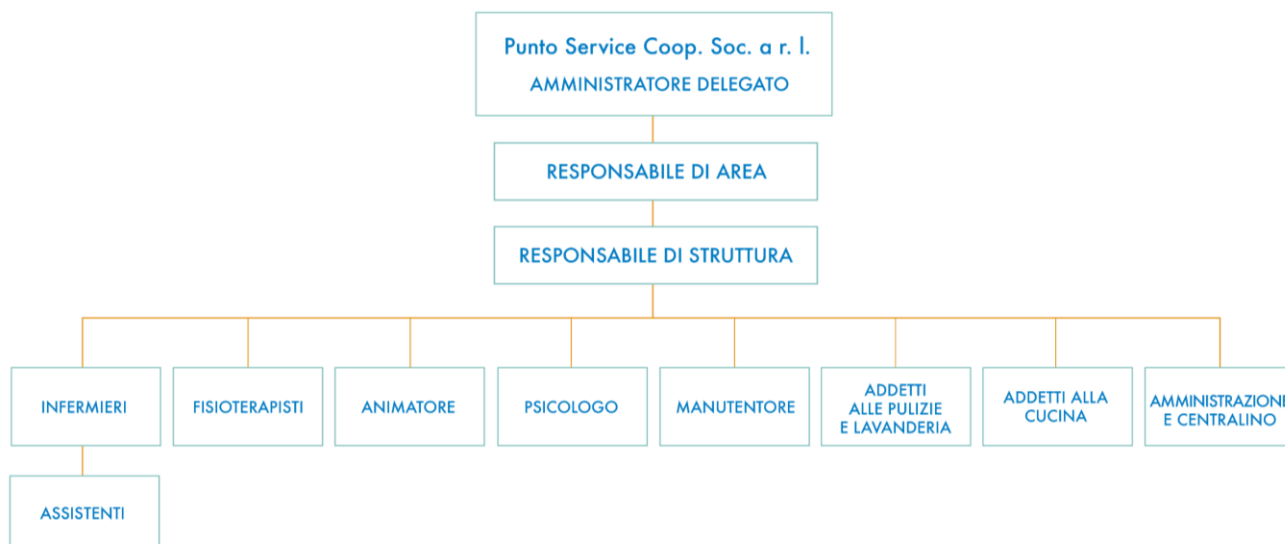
Punto Service Coop. Soc. a r. l.
AMMINISTRATORE DELEGATO

RESPONSABILE DI AREA

RESPONSABILE DI STRUTTURA

INFERMIERI

FISIOTERAPISTI

ANIMATORE

PSICOLOGO

MANUTENTORE

ADDETTI ALLE PULIZIE E LAVANDERIA

ADDETTI ALLA CUCINA

AMMINISTRAZIONE E CENTRALINO

ASSISTENTI